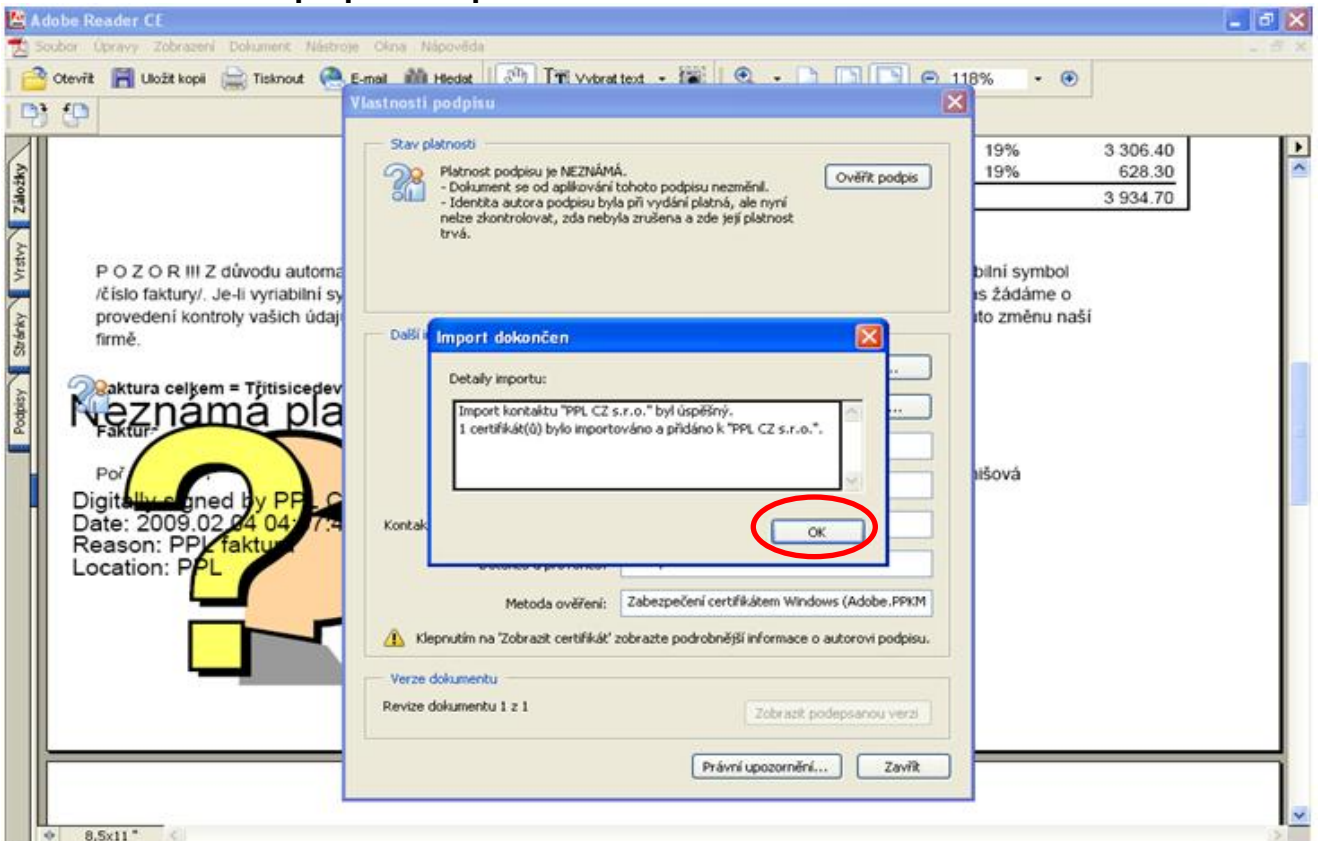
Adobe Reader CE

Soubor Úpravy Zobrazení Dokument Nástroje Okna Nápověda

Otevřít Uložit kopii Tisknout E-mail Hledat Vybrat text 118%

Záložky Vrstvy Stránky Podpisy

| 19% | 3 306.40 |
|---|---|
| 19% | 628.30 |
| | 3 934.70 |

P O Z O R !!! Z důvodu automa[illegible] /číslo faktury/. Je-li vyriabilní sy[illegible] provedení kontroly vašich údaj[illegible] firmě.

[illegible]bilní symbol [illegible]s žádáme o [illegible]to změnu naší

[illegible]aktura celkem = Třitisicedev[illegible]

Neznámá pla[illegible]

Faktur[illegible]

Poř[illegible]

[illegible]nišová

Digita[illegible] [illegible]gned by PPL C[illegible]
Date: 2009.02.04 04:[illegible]7:4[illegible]
Reason: PPL faktu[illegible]
Location: PPL

Vlastnosti podpisu

Stav platnosti

Platnost podpisu je NEZNÁMÁ.
- Dokument se od aplikování tohoto podpisu nezměnil.
- Identita autora podpisu byla při vydání platná, ale nyní nelze zkontrolovat, zda nebyla zrušena a zde její platnost trvá.

Ověřit podpis

Další i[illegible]

Kontak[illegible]

Metoda ověření: Zabezpečení certifikátem Windows (Adobe.PPKM

Klepnutím na 'Zobrazit certifikát' zobrazte podrobnější informace o autorovi podpisu.

Verze dokumentu

Revize dokumentu 1 z 1

Zobrazit podepsanou verzi

Právní upozornění... Zavřít

Import dokončen

Detaily importu:

Import kontaktu "PPL CZ s.r.o." byl úspěšný.
1 certifikát(ů) bylo importováno a přidáno k "PPL CZ s.r.o.".

OK

8.5x11"